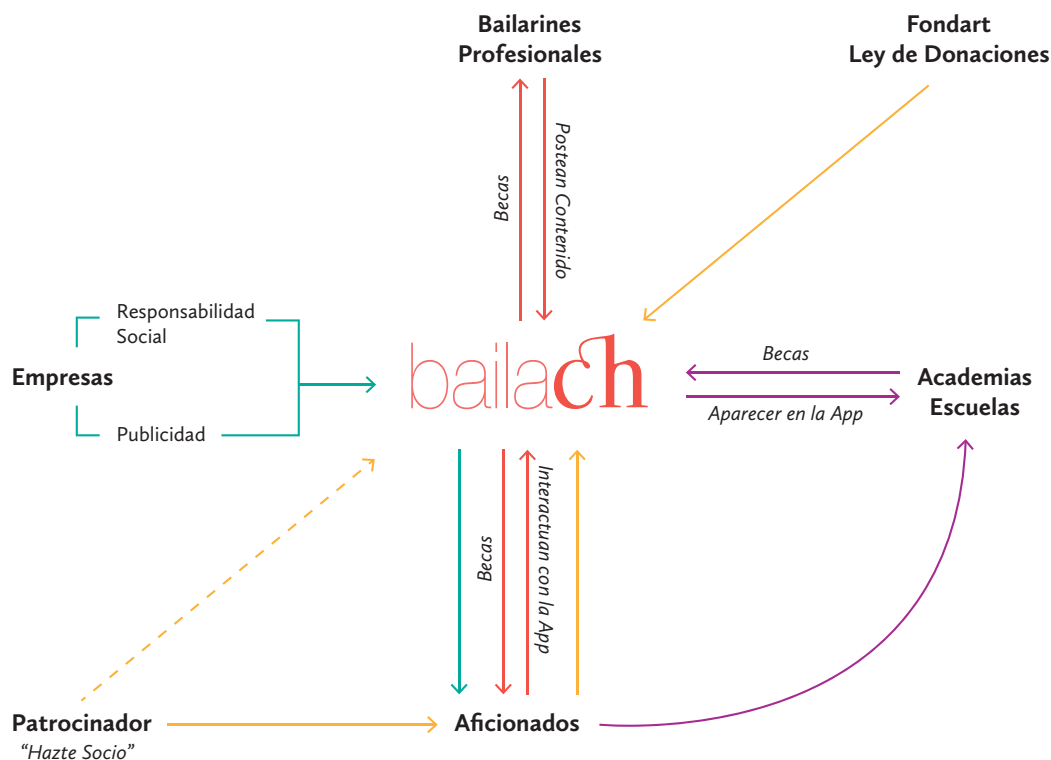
Bailarines Profesionales

Fondart Ley de Donaciones

Becas

Postean Contenido

Responsabilidad Social

Empresas

Publicidad

bailach

Becas

Academias Escuelas

Aparecer en la App

Becas

Interactuan con la App

Patrocinador
"Hazte Socio"

Aficionados